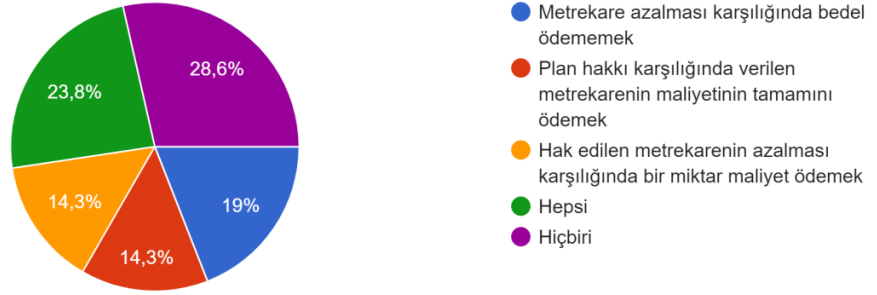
28,6%
23,8%
14,3%
14,3%
19%

Metrekare azalması karşılığında bedel ödememek
Plan hakkı karşılığında verilen metrekarenin maliyetinin tamamını ödemek
Hak edilen metrekarenin azalması karşılığında bir miktar maliyet ödemek
Hepsi
Hiçbiri